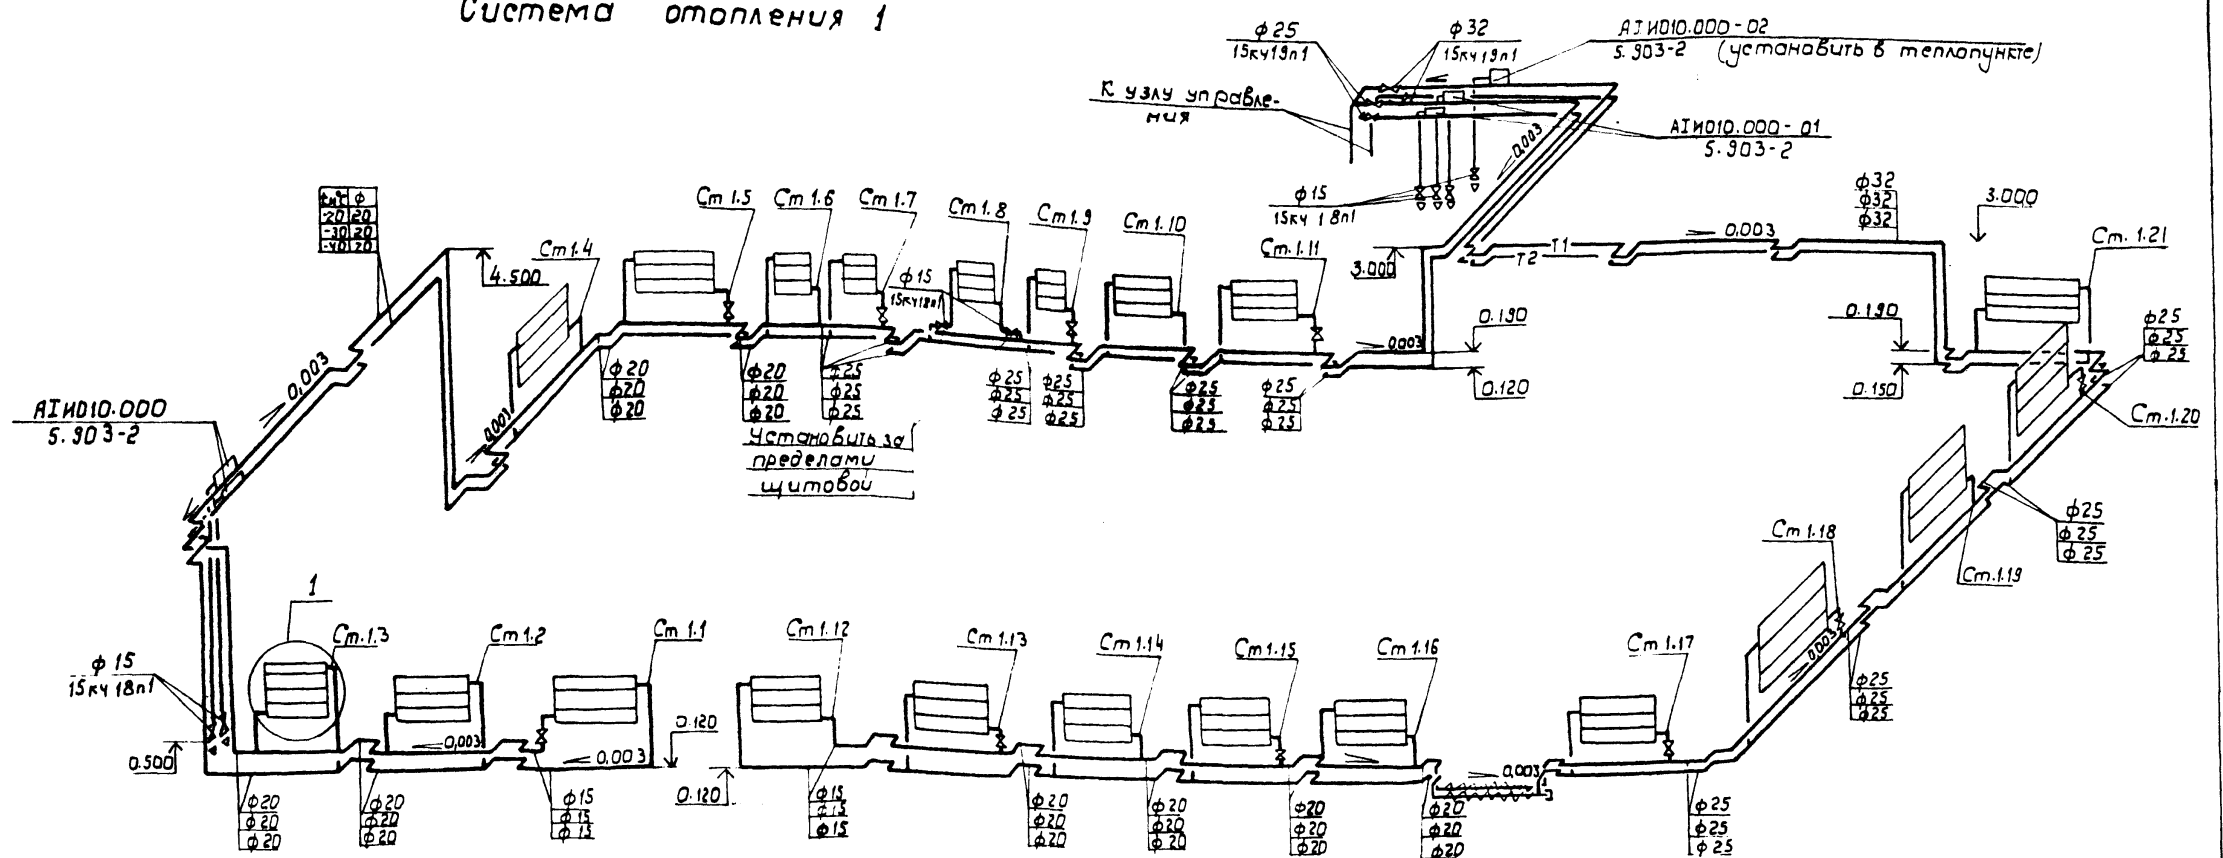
Система отопления 1

ф25
15кч19п1
ф32
15кч19п1
АТИ010.000-02
5.903-2 (установить в теплопункте)
К узлу управления
АТИ010.000-01
5.903-2
0,003
ф15
15кч18п1
3.000

| $t_н$°С | ф |
|---|---|
| -20 | 20 |
| -30 | 20 |
| -40 | 20 |

4.500
Ст1.4
Ст1.5
Ст1.6
Ст1.7
Ст1.8
Ст1.9
Ст1.10
Ст1.11
ф15
15кч18п1
ф32
ф32
ф32
3.000
0,003
Т1
Т2
Ст.1.21
0,003
0,001
ф20
ф20
ф20
ф20
ф20
ф20
ф25
ф25
ф25
ф25
ф25
ф25
ф25
ф25
ф25
ф25
ф25
ф25
ф25
ф25
ф25
0,003
0.190
0.120
0.190
0.150
ф25
ф25
ф25
Ст.1.20
АТИ010.000
5.903-2
Установить за пределами щитовой
ф25
ф25
ф25
Ст1.18
Ст1.19
1
Ст1.3
Ст1.2
Ст1.1
Ст1.12
Ст1.13
Ст1.14
Ст1.15
Ст1.16
Ст1.17
ф15
15кч18п1
0,003
ф25
ф25
ф25
0.500
0,003
0,003
0.120
0.120
0,003
ф20
ф20
ф20
ф20
ф20
ф20
ф15
ф15
ф15
ф15
ф15
ф15
ф20
ф20
ф20
ф20
ф20
ф20
ф20
ф20
ф20
ф20
ф20
ф20
ф25
ф25
ф25